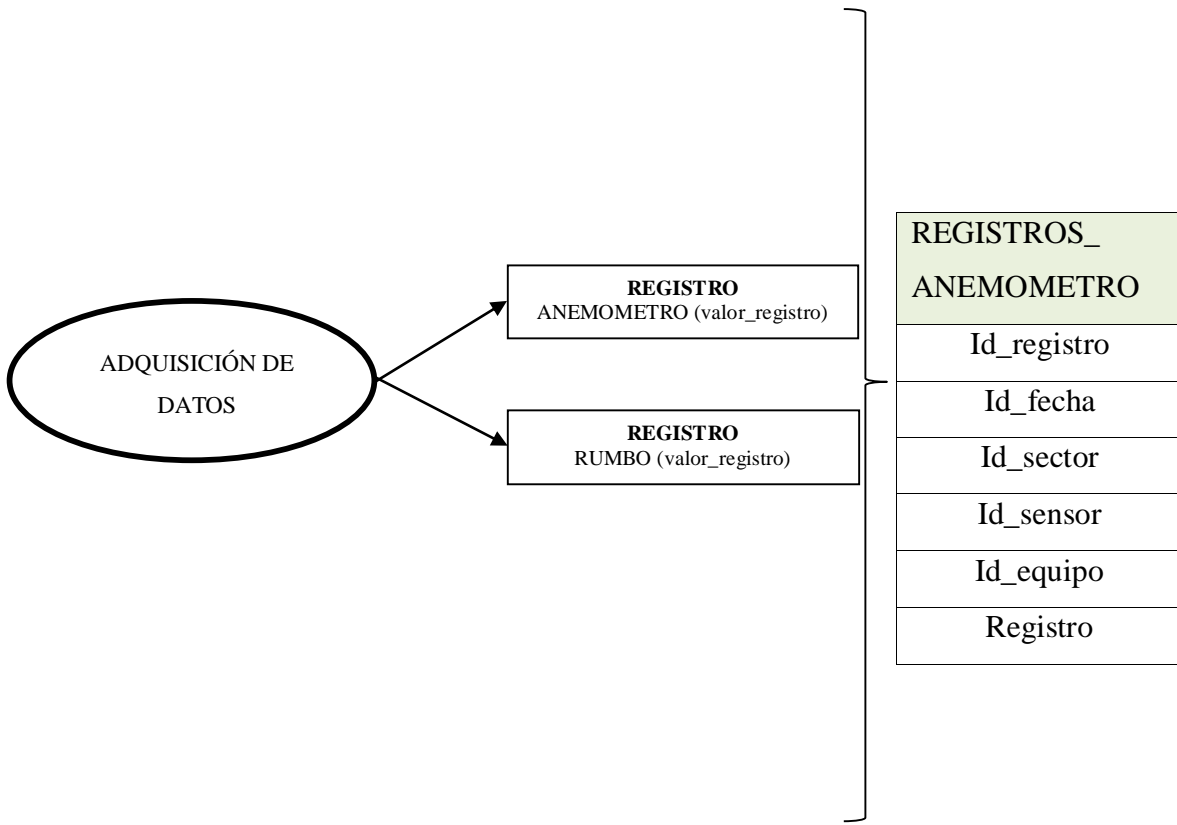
ADQUISICIÓN DE DATOS

**REGISTRO**
ANEMOMETRO (valor_registro)

**REGISTRO**
RUMBO (valor_registro)

| REGISTROS_ ANEMOMETRO |
|---|
| Id_registro |
| Id_fecha |
| Id_sector |
| Id_sensor |
| Id_equipo |
| Registro |